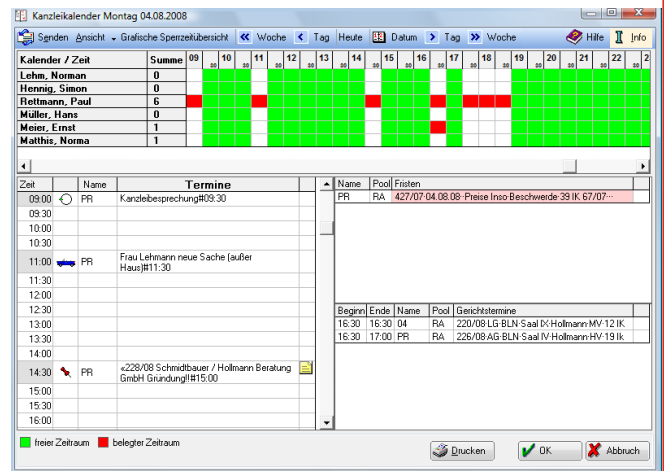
Kanzleikalender Montag 04.08.2008

Senden Ansicht Grafische Sperrzeitübersicht « Woche < Tag Heute Datum > Tag » Woche Hilfe Info

| Kalender / Zeit | Summe | 09 | 10 | 11 | 12 | 13 | 14 | 15 | 16 | 17 | 18 | 19 | 20 | 21 | 22 |
|---|---|---|---|---|---|---|---|---|---|---|---|---|---|---|---|
| Lehm, Norman | 0 | | | | | | | | | | | | | | |
| Hennig, Simon | 0 | | | | | | | | | | | | | | |
| Rettmann, Paul | 6 | | | | | | | | | | | | | | |
| Müller, Hans | 0 | | | | | | | | | | | | | | |
| Meier, Ernst | 1 | | | | | | | | | | | | | | |
| Matthis, Norma | 1 | | | | | | | | | | | | | | |

| Zeit | | Name | Termine |
|---|---|---|---|
| 09:00 | | PR | Kanzleibesprechung#09:30 |
| 09:30 | | | |
| 10:00 | | | |
| 10:30 | | | |
| 11:00 | | PR | Frau Lehmann neue Sache (außer Haus)#11:30 |
| 11:30 | | | |
| 12:00 | | | |
| 12:30 | | | |
| 13:00 | | | |
| 13:30 | | | |
| 14:00 | | | |
| 14:30 | | PR | «228/08 Schmidtbauer / Hollmann Beratung GmbH Gründung!!#15:00 |
| 15:00 | | | |
| 15:30 | | | |
| 16:00 | | | |

| Name | Pool | Fristen |
|---|---|---|
| PR | RA | 427/07·04.08.08· Preise Inso·Beschwerde·39 IK 67/07··· |

| Beginn | Ende | Name | Pool | Gerichtstermine |
|---|---|---|---|---|
| 16:30 | 16:30 | 04 | RA | 220/08·LG·BLN·Saal IX·Hollmann·MV·12 IK |
| 16:30 | 17:00 | PR | RA | 226/08·AG·BLN·Saal IV·Hollmann·HV·19 Ik |

freier Zeitraum belegter Zeitraum

Drucken OK Abbruch